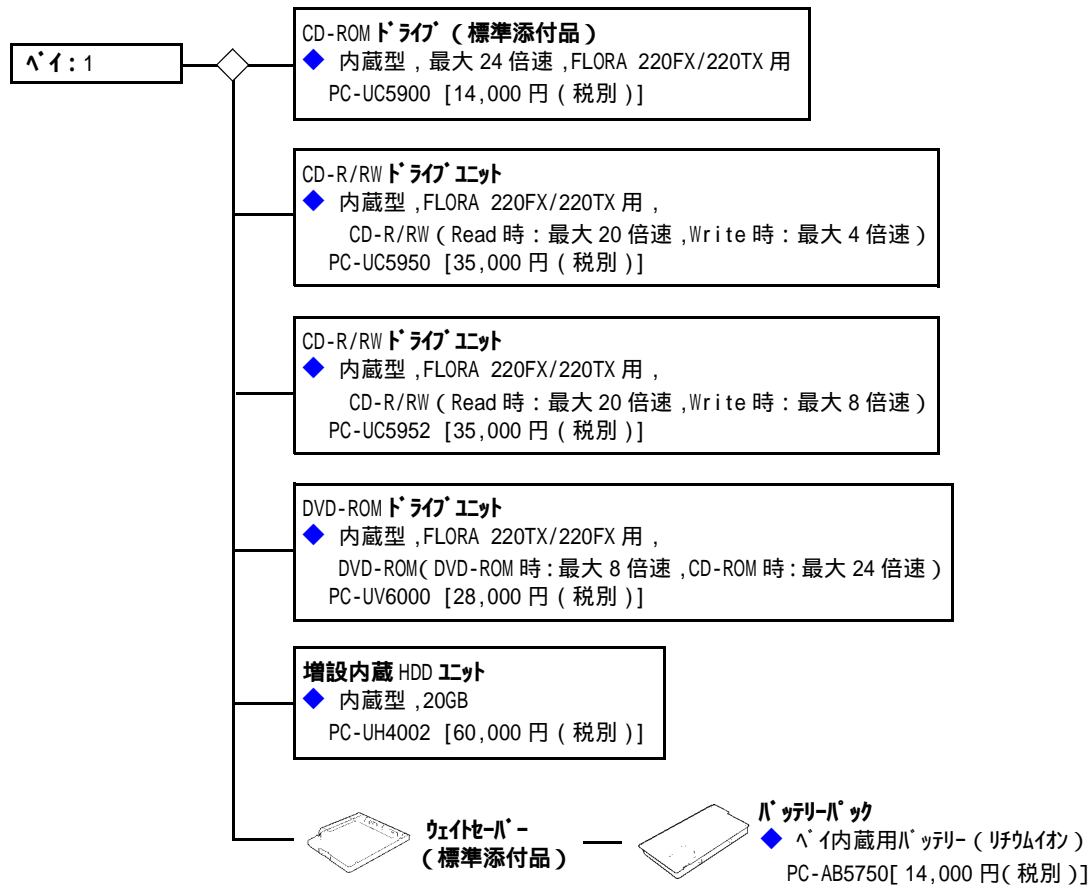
ベイ：1

CD-ROM ドライブ（標準添付品）
◆ 内蔵型，最大 24 倍速，FLORA 220FX/220TX 用
PC-UC5900 [14,000 円（税別）]

CD-R/RW ドライブユニット
◆ 内蔵型，FLORA 220FX/220TX 用，
CD-R/RW（Read 時：最大 20 倍速，Write 時：最大 4 倍速）
PC-UC5950 [35,000 円（税別）]

CD-R/RW ドライブユニット
◆ 内蔵型，FLORA 220FX/220TX 用，
CD-R/RW（Read 時：最大 20 倍速，Write 時：最大 8 倍速）
PC-UC5952 [35,000 円（税別）]

DVD-ROM ドライブユニット
◆ 内蔵型，FLORA 220TX/220FX 用，
DVD-ROM（DVD-ROM 時：最大 8 倍速，CD-ROM 時：最大 24 倍速）
PC-UV6000 [28,000 円（税別）]

増設内蔵 HDD ユニット
◆ 内蔵型，20GB
PC-UH4002 [60,000 円（税別）]

ウェイトセーバー
（標準添付品）

バッテリーパック
◆ ベイ内蔵用バッテリー（リチウムイオン）
PC-AB5750[ 14,000 円（税別）]